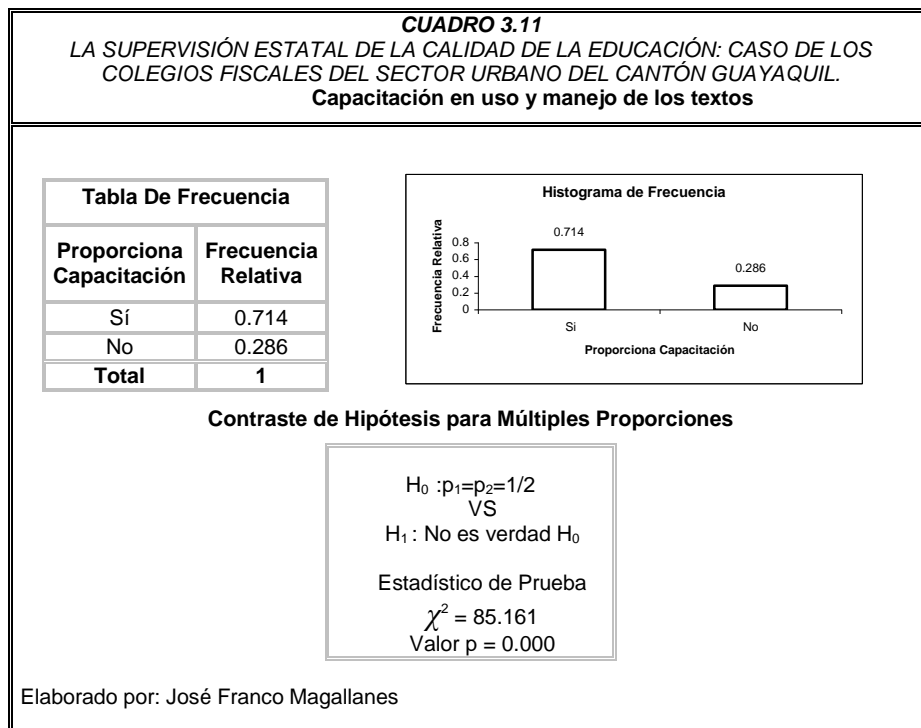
CUADRO 3.11
LA SUPERVISIÓN ESTATAL DE LA CALIDAD DE LA EDUCACIÓN: CASO DE LOS COLEGIOS FISCALES DEL SECTOR URBANO DEL CANTÓN GUAYAQUIL.
Capacitación en uso y manejo de los textos

| Tabla De Frecuencia | |
|---|---|
| Proporciona Capacitación | Frecuencia Relativa |
| Sí | 0.714 |
| No | 0.286 |
| Total | 1 |

Histograma de Frecuencia
Frecuencia Relativa
0.8
0.6
0.4
0.2
0
0.714
0.286
Si
No
Proporciona Capacitación

Contraste de Hipótesis para Múltiples Proporciones

$H_0$ :$p_1$=$p_2$=1/2
VS
$H_1$ : No es verdad $H_0$

Estadístico de Prueba
$\chi^2$ = 85.161
Valor p = 0.000

Elaborado por: José Franco Magallanes